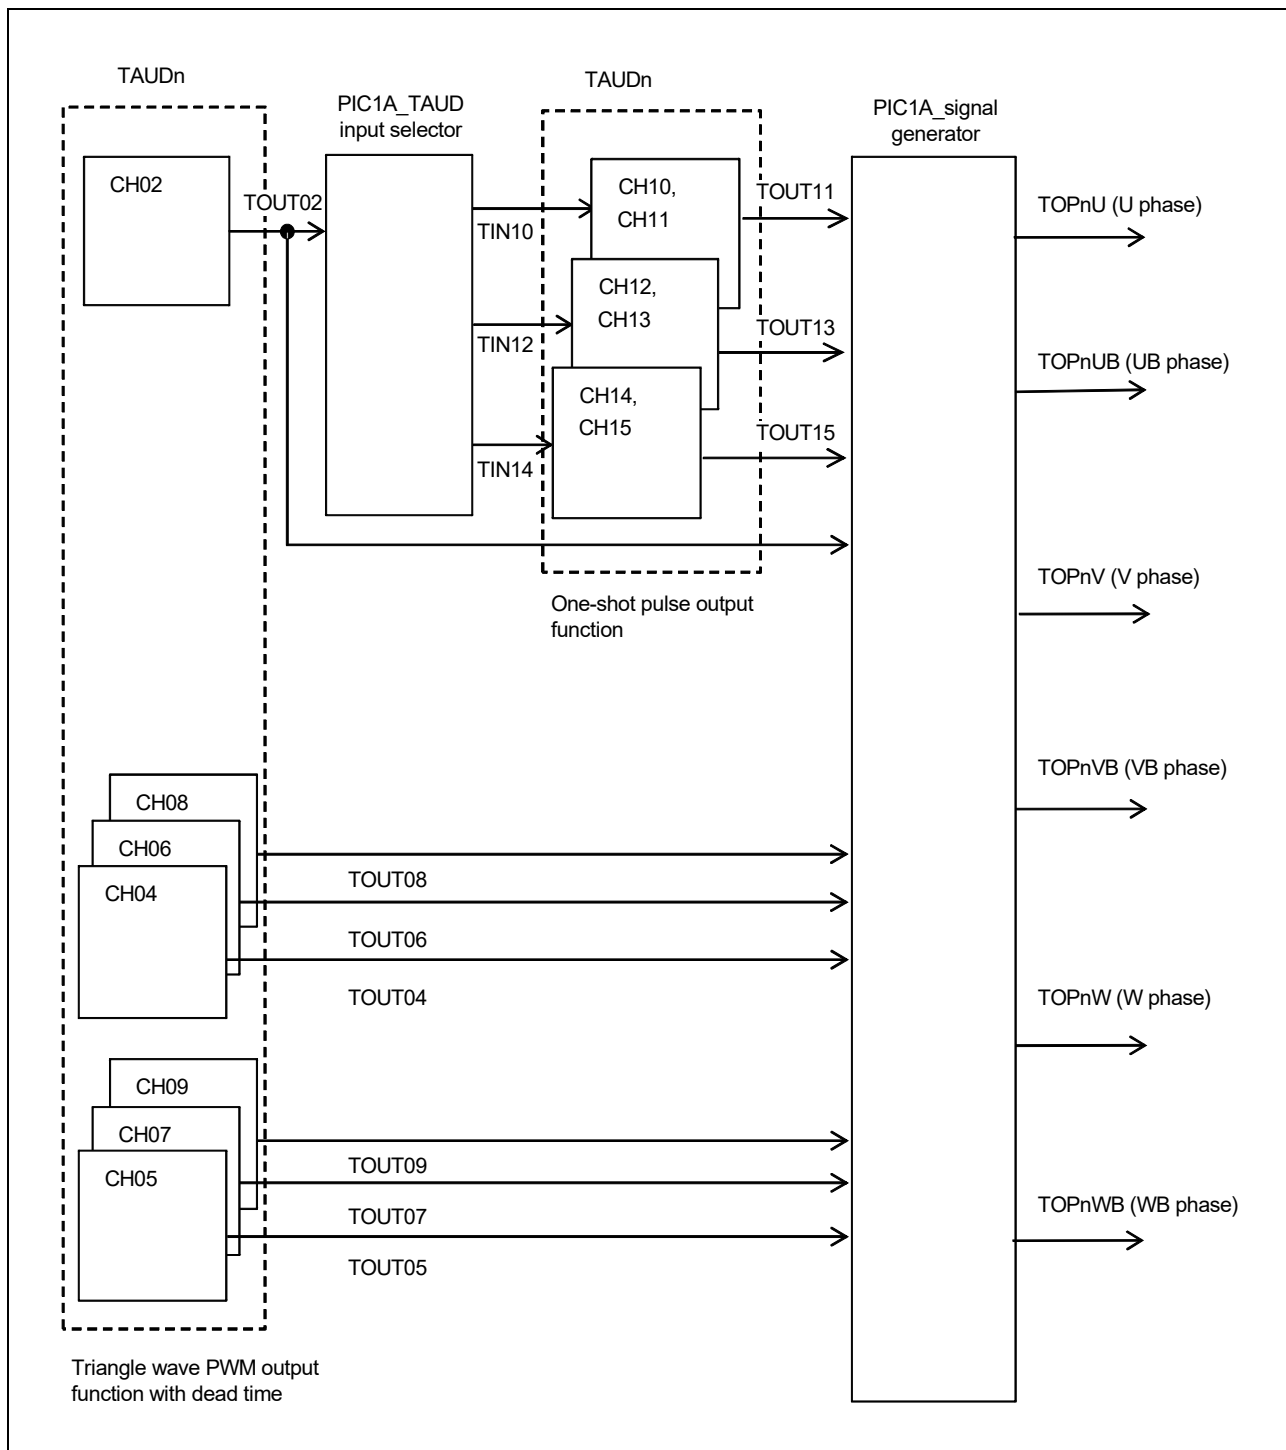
TAUDn

PIC1A_TAUD input selector

TAUDn

PIC1A_signal generator

CH02

TOUT02

TIN10

CH10, CH11

TOUT11

TOPnU (U phase)

CH12, CH13

TIN12

TOUT13

TOPnUB (UB phase)

CH14, CH15

TOUT15

TIN14

TOPnV (V phase)

One-shot pulse output function

TOPnVB (VB phase)

CH08

CH06

CH04

TOUT08

TOUT06

TOUT04

TOPnW (W phase)

CH09

CH07

CH05

TOUT09

TOUT07

TOUT05

TOPnWB (WB phase)

Triangle wave PWM output function with dead time